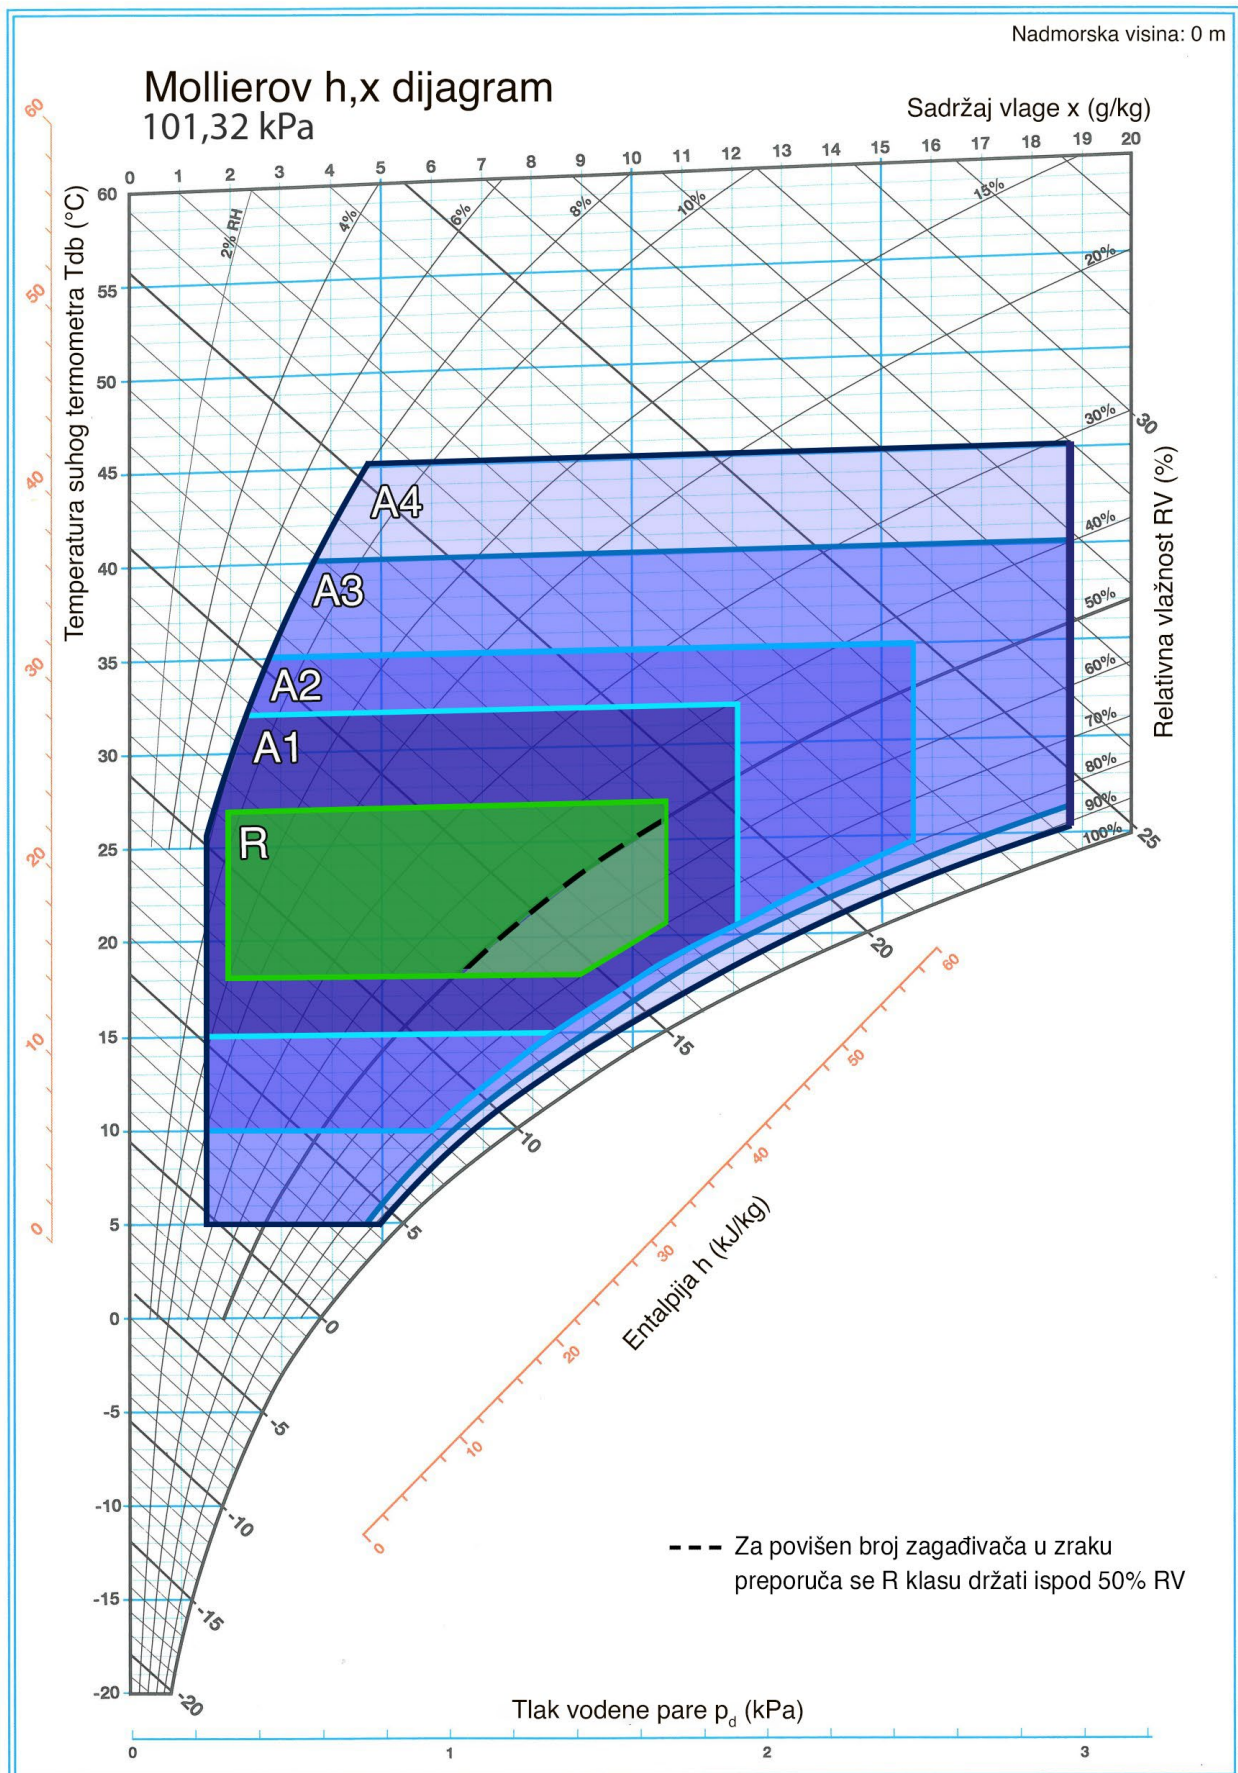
Nadmorska visina: 0 m

Mollierov h,x dijagram
101,32 kPa

Sadržaj vlage x (g/kg)

0 1 2 3 4 5 6 7 8 9 10 11 12 13 14 15 16 17 18 19 20

2% RH
4%
6%
8%
10%
15%
20%
30%
40%
50%
60%
70%
80%
90%
100%

Temperatura suhog termometra Tdb (°C)

60
55
50
45
40
35
30
25
20
15
10
5
0
-5
-10
-15
-20

60
50
40
30
20
10
0

Relativna vlažnost RV (%)

30
25
20
15
10
5
0
-5
-10
-15
-20

A4
A3
A2
A1
R

Entalpija h (kJ/kg)

0
10
20
30
40
50
60

Za povišen broj zagađivača u zraku preporuča se R klasu držati ispod 50% RV

Tlak vodene pare $p_d$ (kPa)

0
1
2
3